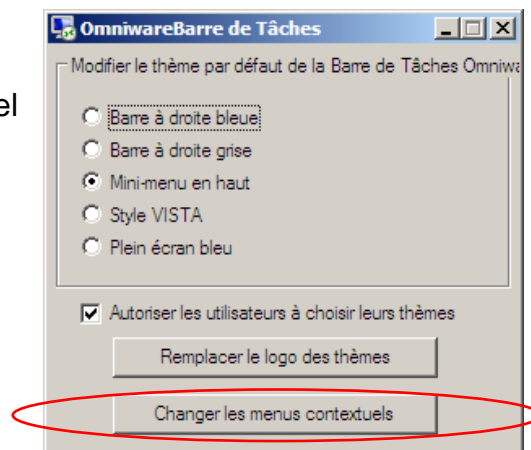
el

OmniwareBarre de Tâches

Modifier le thème par défaut de la Barre de Tâches Omniwa

Barre à droite bleue

Barre à droite grise

Mini-menu en haut

Style VISTA

Plein écran bleu

Autoriser les utilisateurs à choisir leurs thèmes

Remplacer le logo des thèmes

Changer les menus contextuels